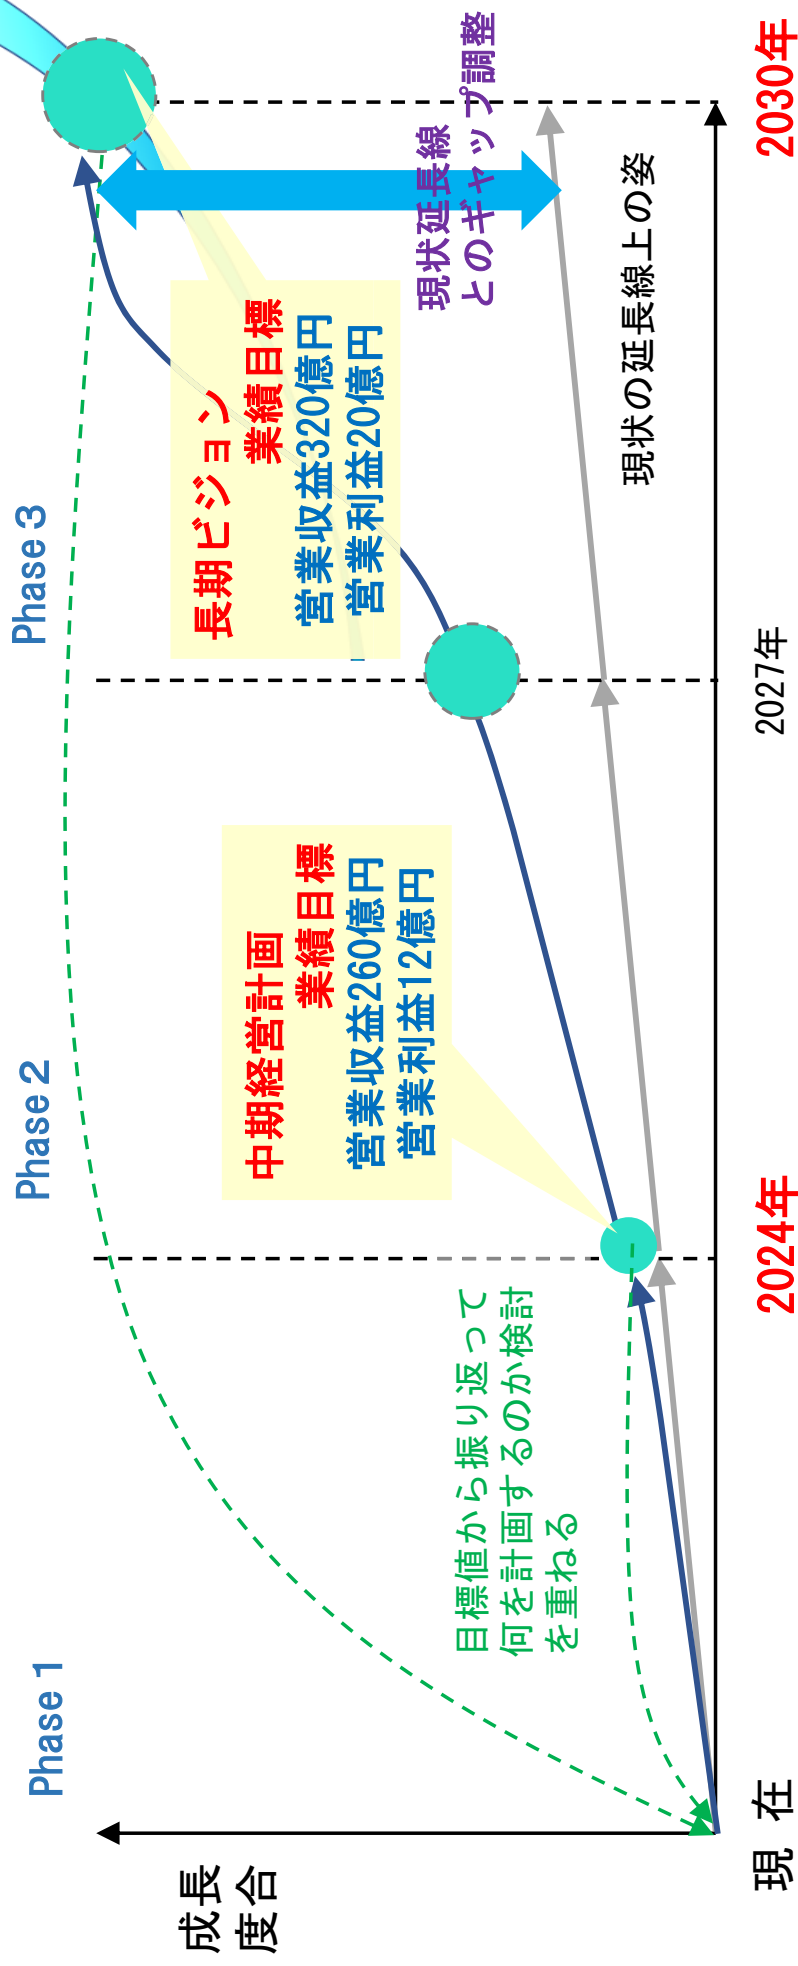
2030年

現状延長線とのギャップ調整

現状の延長線上の姿

長期ビジョン
業績目標
営業収益320億円
営業利益20億円

Phase 3

2027年

中期経営計画
業績目標
営業収益260億円
営業利益12億円

Phase 2

2024年

目標値から振り返って何を計画するのか検討を重ねる

Phase 1

現在

成長度合